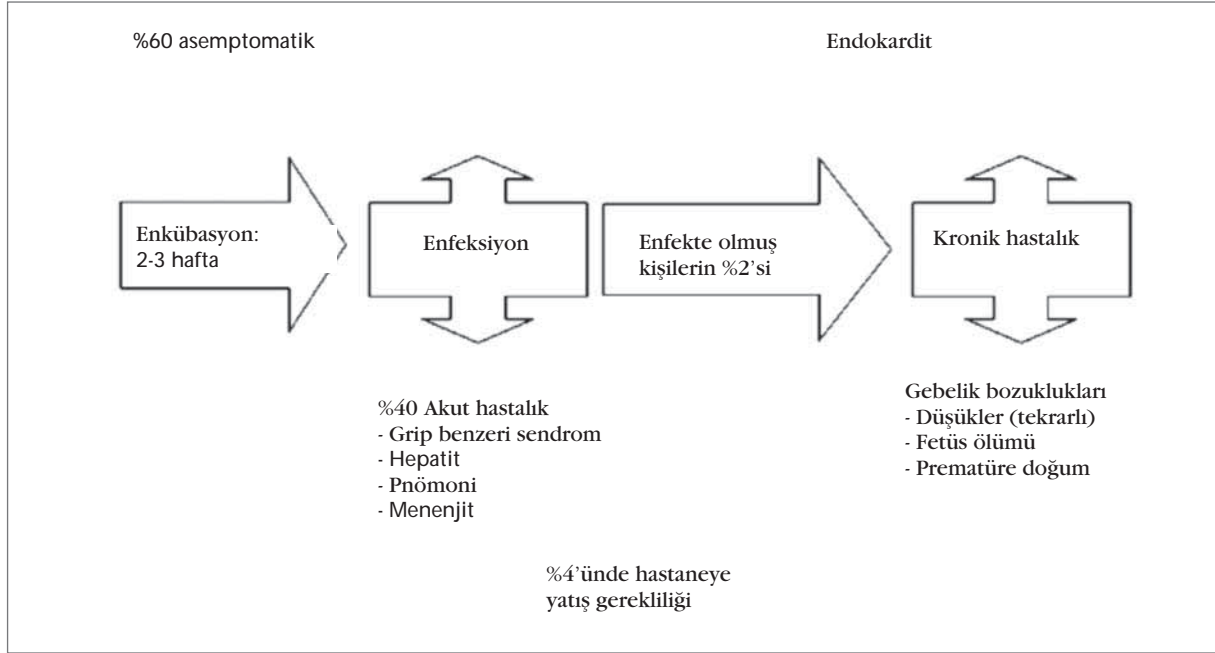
%60 asemptomatik

Endokardit

Enkübasyon: 2-3 hafta

Enfeksiyon

Enfekte olmuş kişilerin %2'si

Kronik hastalık

%40 Akut hastalık
- Grip benzeri sendrom
- Hepatit
- Pnömoni
- Menenjit

Gebelik bozuklukları
- Düşükler (tekrarlı)
- Fetüs ölümü
- Prematüre doğum

%4'ünde hastaneye yatış gerekliliği